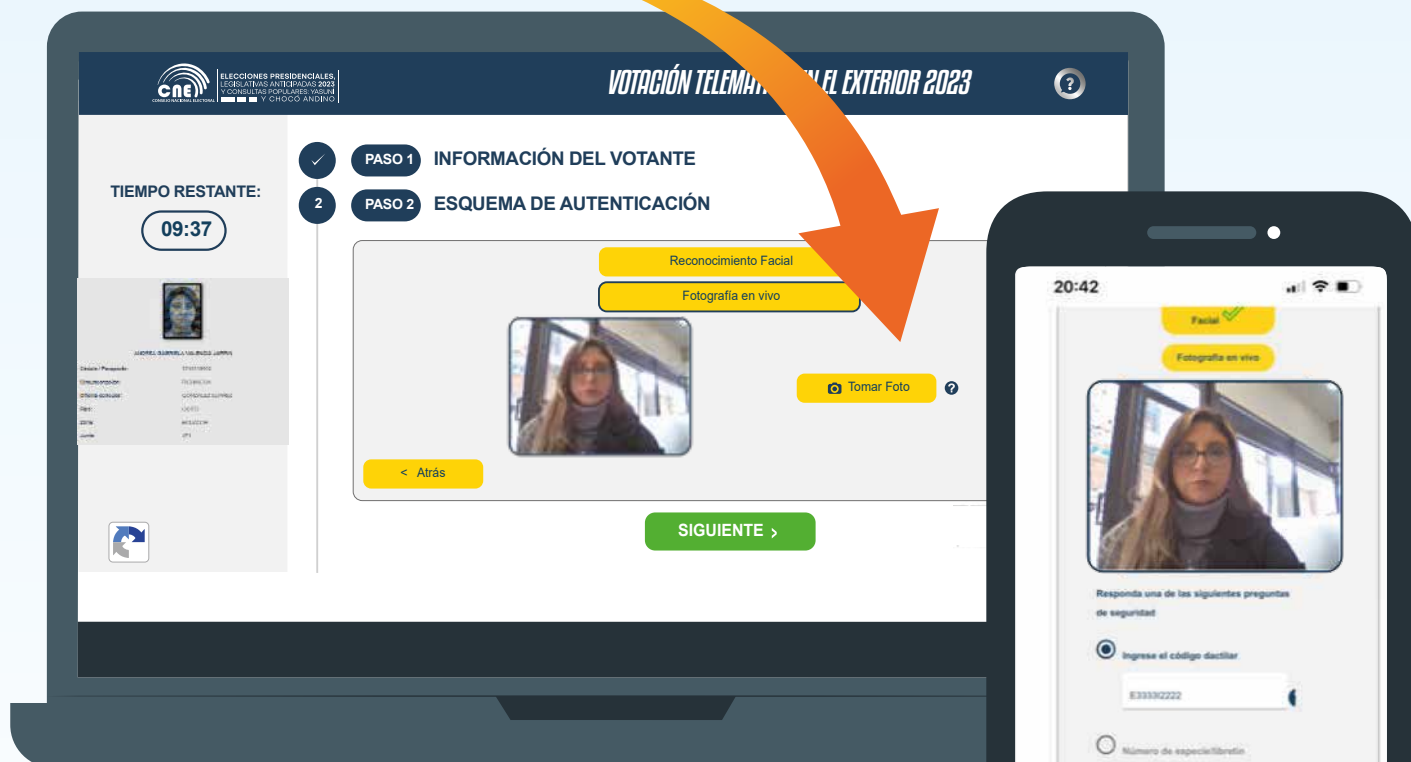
CNE CONSEJO NACIONAL ELECTORAL

ELECCIONES PRESIDENCIALES, LEGISLATIVAS ANTICIPADAS 2023 Y CONSULTAS POPULARES: YASUNÍ Y CHOCÓ ANDINO

VOTACIÓN TELEMÁT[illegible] EL EXTERIOR 2023

?

TIEMPO RESTANTE:

09:37

ANDREA GABRIELA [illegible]

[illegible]

PASO 1 INFORMACIÓN DEL VOTANTE

2 PASO 2 ESQUEMA DE AUTENTICACIÓN

Reconocimiento Facial

Fotografía en vivo

Tomar Foto

?

< Atrás

SIGUIENTE >

20:42

Facial

Fotografía en vivo

Responda una de las siguientes preguntas de seguridad

Ingrese el código dactilar

E3333I2222

Número de especie/libretín